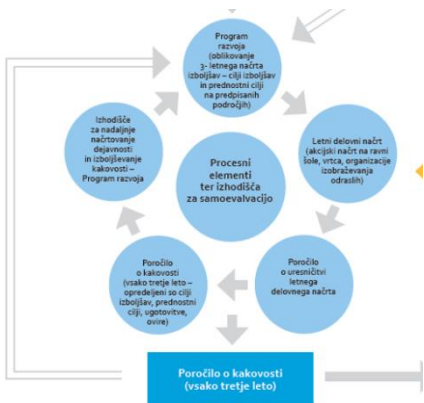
Program razvoja (oblikovanje 3- letnega načrta izboljšav – cilji izboljšav in prednostni cilji na predpisanih področjih)

Letni delovni načrt (akcijski načrt na ravni šole, vrtca, organizacije izobraževanja odraslih)

Poročilo o uresničitvi letnega delovnega načrta

Poročilo o kakovosti (vsako tretje leto – opredeljeni so cilji izboljšav, prednostni cilji, ugotovitve, ovire)

Izhodišče za nadaljnje načrtovanje dejavnosti in izboljševanje kakovosti – Program razvoja

Procesni elementi ter izhodišča za samoevalvacijo

Poročilo o kakovosti (vsako tretje leto)